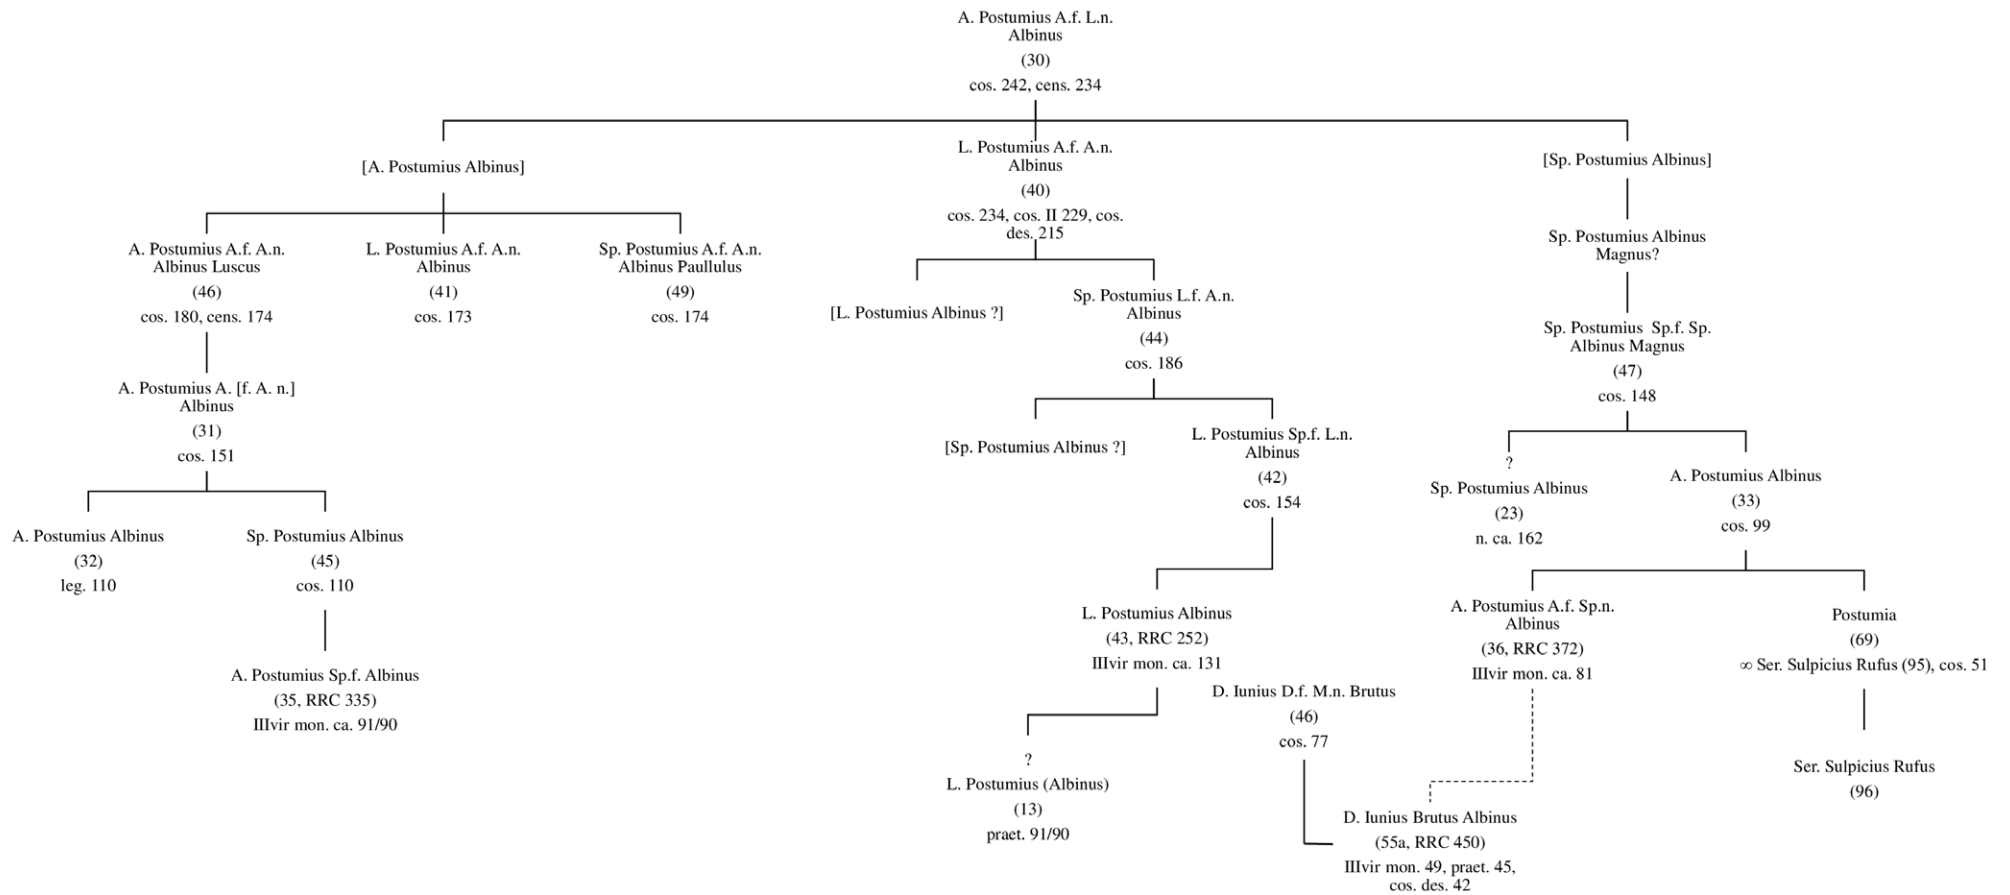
A. Postumius A.f. L.n. Albinus
(30)
cos. 242, cens. 234

[A. Postumius Albinus]

A. Postumius A.f. A.n. Albinus Luscus
(46)
cos. 180, cens. 174

A. Postumius A. [f. A. n.] Albinus
(31)
cos. 151

A. Postumius Albinus
(32)
leg. 110

Sp. Postumius Albinus
(45)
cos. 110

A. Postumius Sp.f. Albinus
(35, RRC 335)
IIIvir mon. ca. 91/90

L. Postumius A.f. A.n. Albinus
(41)
cos. 173

Sp. Postumius A.f. A.n. Albinus Paullulus
(49)
cos. 174

L. Postumius A.f. A.n. Albinus
(40)
cos. 234, cos. II 229, cos. des. 215

[L. Postumius Albinus ?]

Sp. Postumius L.f. A.n. Albinus
(44)
cos. 186

[Sp. Postumius Albinus ?]

L. Postumius Sp.f. L.n. Albinus
(42)
cos. 154

L. Postumius Albinus
(43, RRC 252)
IIIvir mon. ca. 131

?
L. Postumius (Albinus)
(13)
praet. 91/90

D. Iunius D.f. M.n. Brutus
(46)
cos. 77

D. Iunius Brutus Albinus
(55a, RRC 450)
IIIvir mon. 49, praet. 45, cos. des. 42

[Sp. Postumius Albinus]

Sp. Postumius Albinus Magnus?

Sp. Postumius Sp.f. Sp. Albinus Magnus
(47)
cos. 148

?
Sp. Postumius Albinus
(23)
n. ca. 162

A. Postumius Albinus
(33)
cos. 99

A. Postumius A.f. Sp.n. Albinus
(36, RRC 372)
IIIvir mon. ca. 81

Postumia
(69)
∞ Ser. Sulpicius Rufus (95), cos. 51

Ser. Sulpicius Rufus
(96)